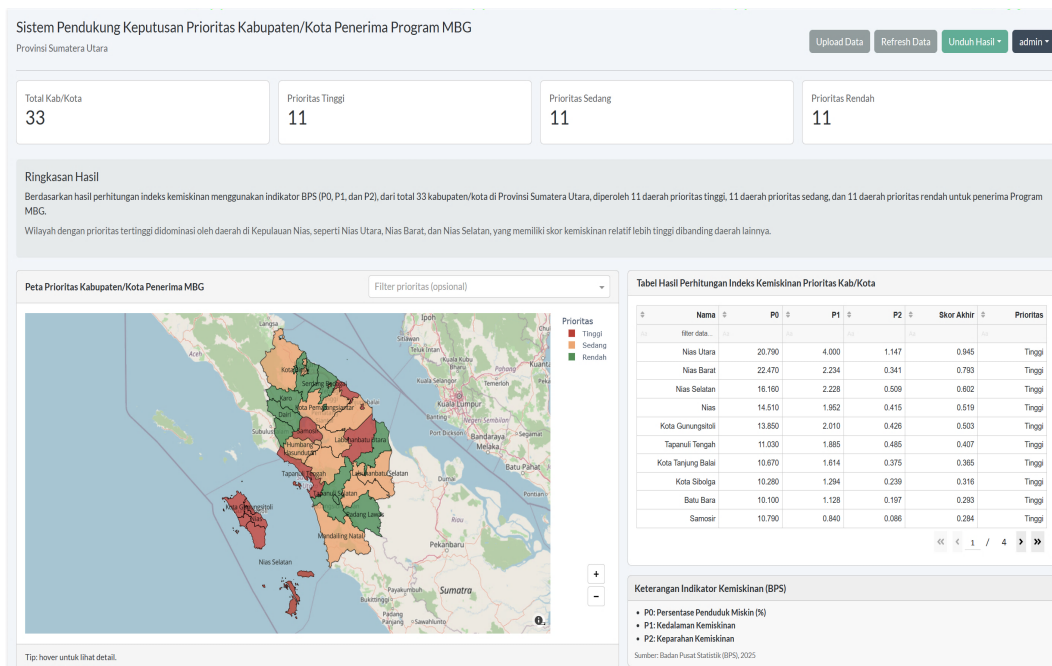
Sistem Pendukung Keputusan Prioritas Kabupaten/Kota Penerima Program MBG
Provinsi Sumatera Utara

Upload Data Refresh Data Unduh Hasil admin

Total Kab/Kota
33

Prioritas Tinggi
11

Prioritas Sedang
11

Prioritas Rendah
11

Ringkasan Hasil
Berdasarkan hasil perhitungan indeks kemiskinan menggunakan indikator BPS (P0, P1, dan P2), dari total 33 kabupaten/kota di Provinsi Sumatera Utara, diperoleh 11 daerah prioritas tinggi, 11 daerah prioritas sedang, dan 11 daerah prioritas rendah untuk penerima Program MBG.

Wilayah dengan prioritas tertinggi didominasi oleh daerah di Kepulauan Nias, seperti Nias Utara, Nias Barat, dan Nias Selatan, yang memiliki skor kemiskinan relatif lebih tinggi dibanding daerah lainnya.

Peta Prioritas Kabupaten/Kota Penerima MBG
Filter prioritas (opsional)

Prioritas
Tinggi
Sedang
Rendah

Langsa Ipoh Sitiawan Kota Binjai Serdang Bedagai Teluk Intan Kuala Selangor Kuala Lumpur Pahang Temerloh Karo Kota Pematangsiantar Klang Seremban Sumatera Sibulga Humbang Hasundutan Samosir Labuhanbatu Utara Port Dickson Bandaraya Melaka Segamat Tapanuli Utara Labuhanbatu Selatan Batu Pahat Kota Gunungsitoli Padang Lawas Dumai Mandailing Natal Pekanbaru Nias Selatan Payakumbuh Bukittinggi Padang Sawahlunto Sumatra

+
−

Tip: hover untuk lihat detail.

Tabel Hasil Perhitungan Indeks Kemiskinan Prioritas Kab/Kota

| Nama | P0 | P1 | P2 | Skor Akhir | Prioritas |
|---|---|---|---|---|---|
| filter data... | All | All | All | All | All |
| Nias Utara | 20.790 | 4.000 | 1.147 | 0.945 | Tinggi |
| Nias Barat | 22.470 | 2.234 | 0.341 | 0.793 | Tinggi |
| Nias Selatan | 16.160 | 2.228 | 0.509 | 0.602 | Tinggi |
| Nias | 14.510 | 1.952 | 0.415 | 0.519 | Tinggi |
| Kota Gunungsitoli | 13.850 | 2.010 | 0.426 | 0.503 | Tinggi |
| Tapanuli Tengah | 11.030 | 1.885 | 0.485 | 0.407 | Tinggi |
| Kota Tanjung Balai | 10.670 | 1.614 | 0.375 | 0.365 | Tinggi |
| Kota Sibolga | 10.280 | 1.294 | 0.239 | 0.316 | Tinggi |
| Batu Bara | 10.100 | 1.128 | 0.197 | 0.293 | Tinggi |
| Samosir | 10.790 | 0.840 | 0.086 | 0.284 | Tinggi |

« ‹ 1 / 4 › »

Keterangan Indikator Kemiskinan (BPS)
• P0: Persentase Penduduk Miskin (%)
• P1: Kedalaman Kemiskinan
• P2: Keparahan Kemiskinan
Sumber: Badan Pusat Statistik (BPS), 2025